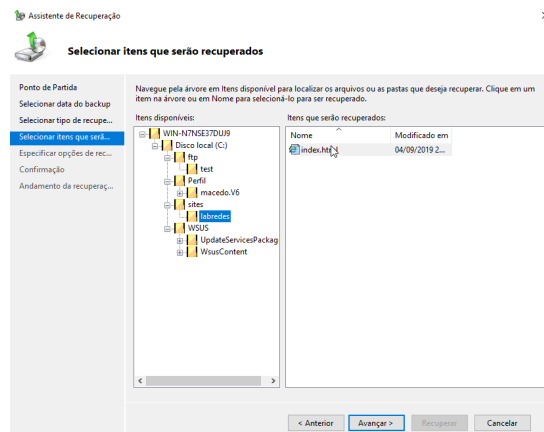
Assistente de Recuperação

Selecionar itens que serão recuperados

Ponto de Partida
Selecionar data do backup
Selecionar tipo de recupe...
Selecionar itens que será...
Especificar opções de rec...
Confirmação
Andamento da recuperaç...

Navegue pela árvore em Itens disponível para localizar os arquivos ou as pastas que deseja recuperar. Clique em um item na árvore ou em Nome para selecioná-lo para ser recuperado.

Itens disponíveis:

WIN-N7NSE37DUJ9
Disco local (C:)
ftp
test
Perfil
macedo.V6
sites
labredes
WSUS
UpdateServicesPackag
WsusContent

Itens que serão recuperados:

| Nome | Modificado em |
|---|---|
| index.htm | 04/09/2019 2... |

< Anterior
Avançar >
Recuperar
Cancelar